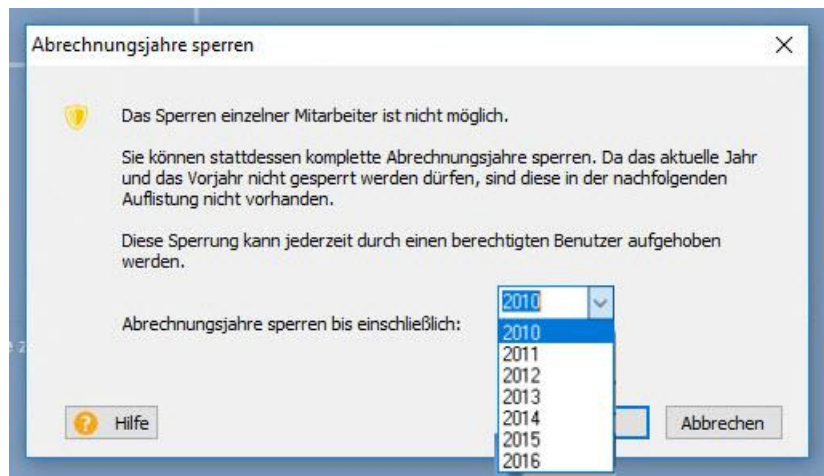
Abrechnungsjahre sperren

×

Das Sperren einzelner Mitarbeiter ist nicht möglich.

Sie können stattdessen komplette Abrechnungsjahre sperren. Da das aktuelle Jahr und das Vorjahr nicht gesperrt werden dürfen, sind diese in der nachfolgenden Auflistung nicht vorhanden.

Diese Sperrung kann jederzeit durch einen berechtigten Benutzer aufgehoben werden.

Abrechnungsjahre sperren bis einschließlich:

2010

2010
2011
2012
2013
2014
2015
2016

Hilfe

Abbrechen